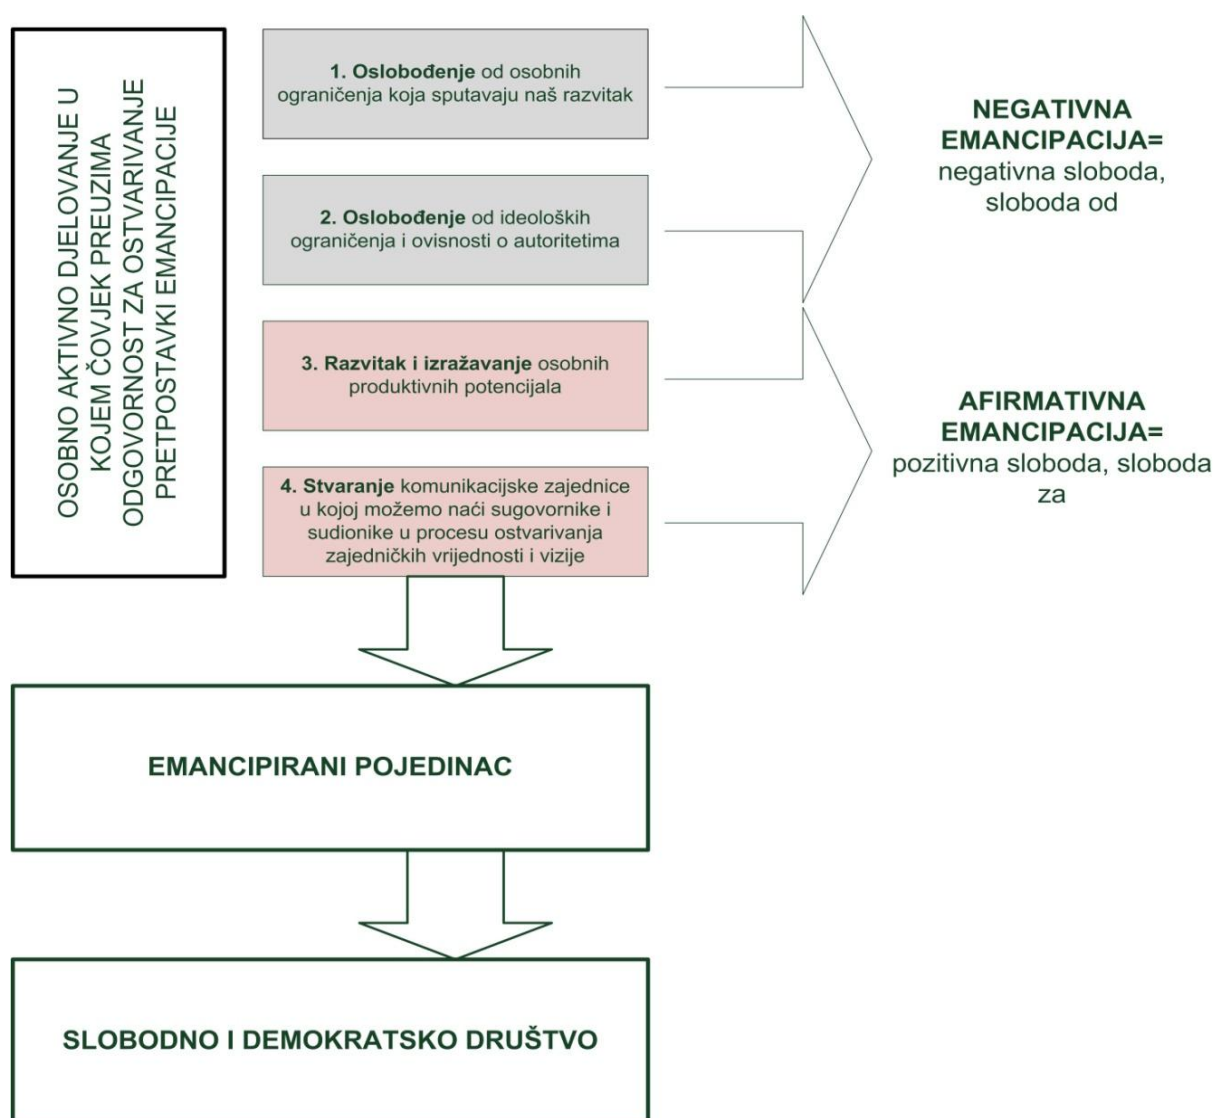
OSOBNO AKTIVNO DJELOVANJE U KOJEM ČOVJEK PREUZIMA ODGOVORNOST ZA OSTVARIVANJE PRETPOSTAVKI EMANCIPACIJE

**1. Oslobođenje** od osobnih ograničenja koja sputavaju naš razvitak

**2. Oslobođenje** od ideoloških ograničenja i ovisnosti o autoritetima

**3. Razvitak i izražavanje** osobnih produktivnih potencijala

**4. Stvaranje** komunikacijske zajednice u kojoj možemo naći sugovornike i sudionike u procesu ostvarivanja zajedničkih vrijednosti i vizije

**NEGATIVNA EMANCIPACIJA=** negativna sloboda, sloboda od

**AFIRMATIVNA EMANCIPACIJA=** pozitivna sloboda, sloboda za

**EMANCIPIRANI POJEDINAC**

**SLOBODNO I DEMOKRATSKO DRUŠTVO**